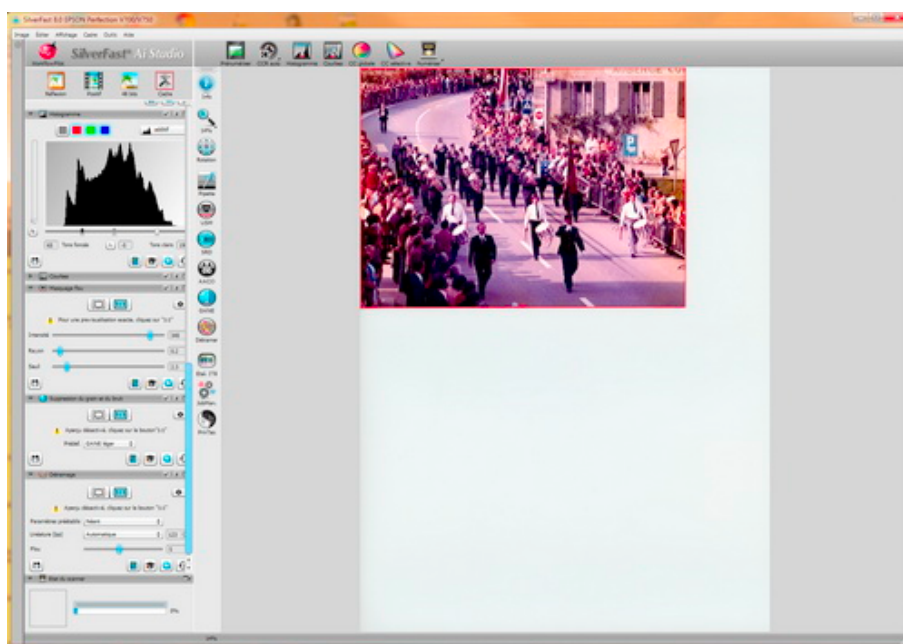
SilverFast 8.0 EPSON Perfection V700/V750

Image Editer Affichage Cadre Outils Aide

SilverFast Ai Studio

Réflexion Positif 48 bits Cadre

Prénumériser ECR auto Histogramme Courbes CC globale CC sélective Numériser

Histogramme

Tons foncés Tons clairs

Courbes

Masquage flou

Pour une prévisualisation exacte, cliquez sur "1:1"

Intensité

Rayon

Seuil

Suppression du grain et du bruit

Aperçu désactivé, cliquez sur le bouton "1:1"

Préréglage

Détramage

Aperçu désactivé, cliquez sur le bouton "1:1"

Paramètres préalables

Linéature (lpi) Automatique

Flou

État du scanner

0%

Info

Rotation

Miroir

Détramer